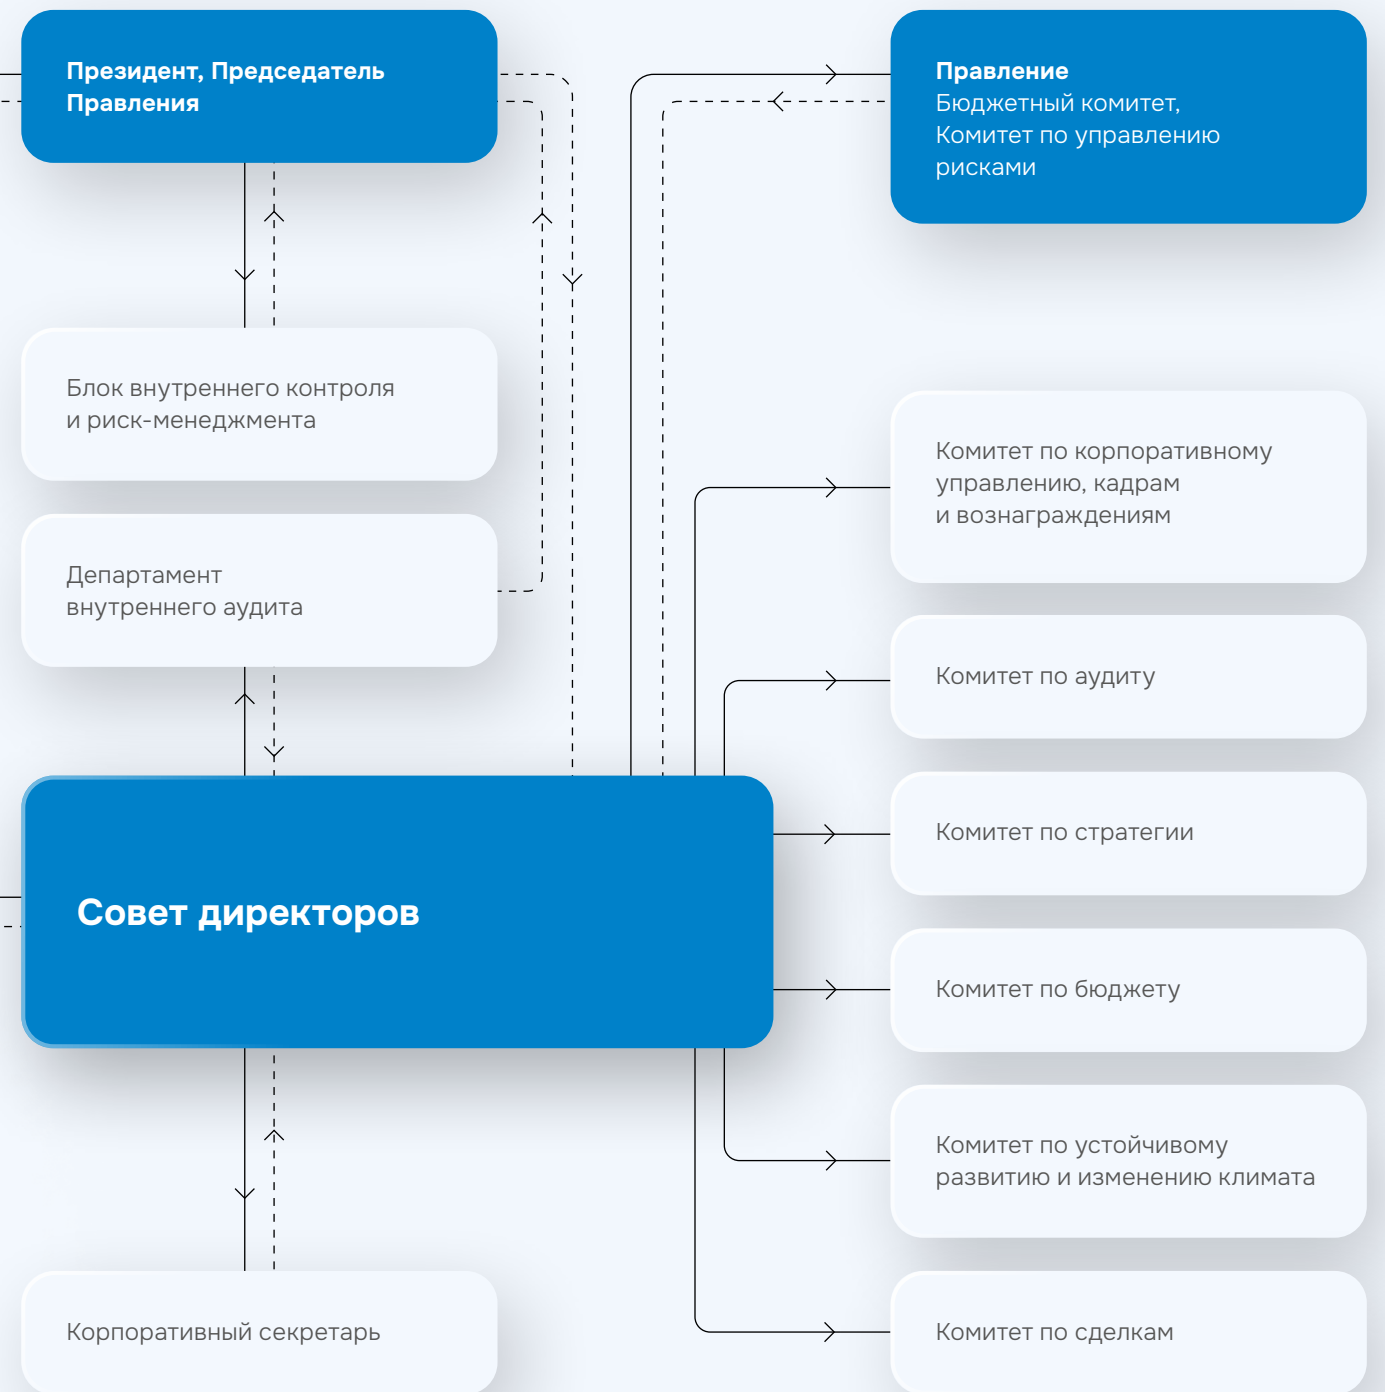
Президент, Председатель Правления

Правление
Бюджетный комитет,
Комитет по управлению рисками

Блок внутреннего контроля и риск-менеджмента

Комитет по корпоративному управлению, кадрам и вознаграждениям

Департамент внутреннего аудита

Комитет по аудиту

Совет директоров

Комитет по стратегии

Комитет по бюджету

Комитет по устойчивому развитию и изменению климата

Корпоративный секретарь

Комитет по сделкам